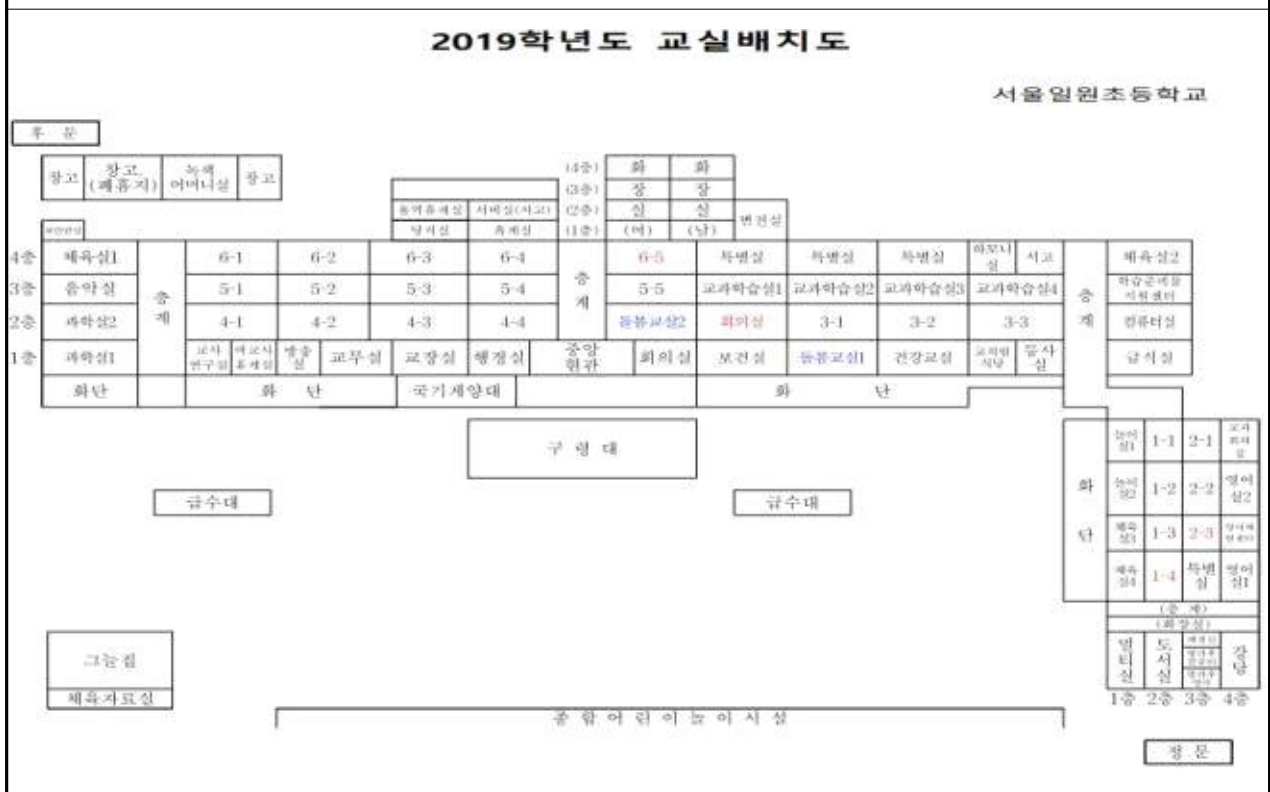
2019학년도 교실배치도

서울일원초등학교

후 문

창고 | 창고(폐휴지) | 녹색어머니실 | 창고

(4층) 화 화
(3층) 장 장
(2층) 실 실
(1층) (여) (남)

동역휴게실 | 서버실(서고) | 당직실 | 휴게실 | 변전실

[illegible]

| | | | | | | | | | | | | |
|---|---|---|---|---|---|---|---|---|---|---|---|---|
| 4층 | 체육실1 | 층계 | 6-1 | 6-2 | 6-3 | 6-4 | 층계 | 6-5 | 특별실 | 특별실 | 특별실 | 하모니실 | 서고 | 층계 | 체육실2 |
| 3층 | 음악실 | | 5-1 | 5-2 | 5-3 | 5-4 | | 5-5 | 교과학습실1 | 교과학습실2 | 교과학습실3 | 교과학습실4 | | 학습준비물지원센터 |
| 2층 | 과학실2 | | 4-1 | 4-2 | 4-3 | 4-4 | | 돌봄교실2 | 회의실 | 3-1 | 3-2 | 3-3 | | 컴퓨터실 |
| 1층 | 과학실1 | | 교사연구실 | 여교사휴게실 | 방송실 | 교무실 | 교장실 | 행정실 | 중앙현관 | 회의실 | 보건실 | 돌봄교실1 | 건강교실 | 교직원식당 | 도서실 | | 급식실 |

화단 | 화 단 | 국기게양대 | 화 단

구 령 대

급수대

급수대

화 단

| | | | |
|---|---|---|---|
| 놀이실1 | 1-1 | 2-1 | 교과전담실 |
| 놀이실2 | 1-2 | 2-2 | 영어실2 |
| 체육실3 | 1-3 | 2-3 | 영어체험센터 |
| 체육실4 | 1-4 | 특별실 | 영어실1 |

(층 계)
(화장실)

멀티실 | 도서실 | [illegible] | 강당
1층 2층 3층 4층

그늘집

체육자료실

종 합 어 린 이 놀 이 시 설

정 문